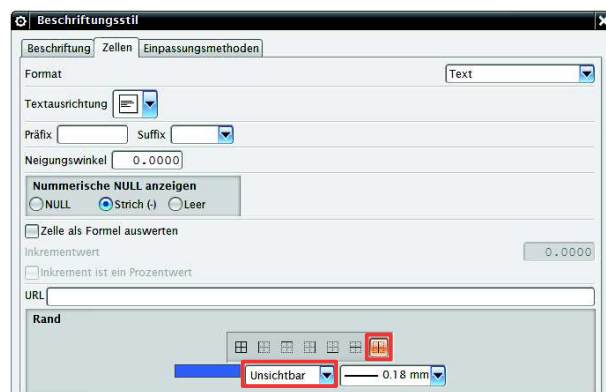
Beschriftungsstil

Beschriftung | Zellen | Einpassungsmethoden

Format
Text

Textausrichtung

Präfix
Suffix

Neigungswinkel 0.0000

Nummerische NULL anzeigen
NULL
Strich (-)
Leer

Zelle als Formel auswerten

Inkrementwert
0.0000

Inkrement ist ein Prozentwert

URL

Rand

Unsichtbar
0.18 mm